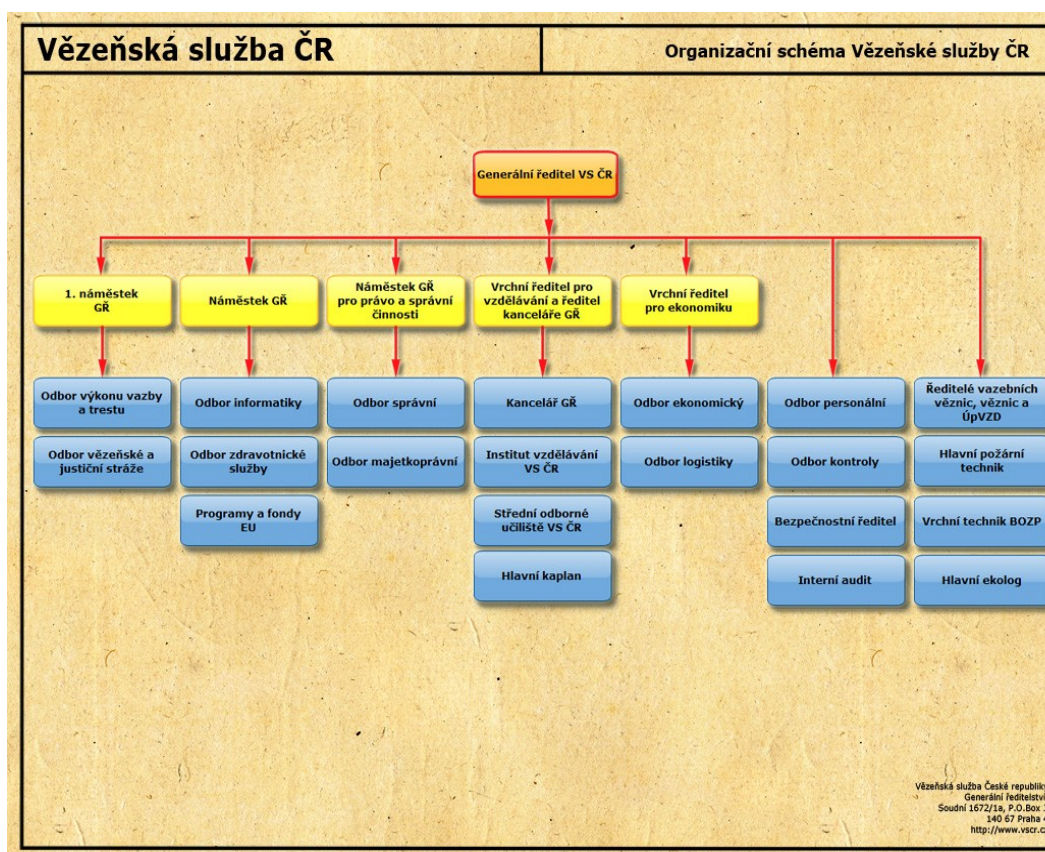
Vězeňská služba ČR

Organizační schéma Vězeňské služby ČR

Generální ředitel VS ČR

1. náměstek GŘ

Náměstek GŘ

Náměstek GŘ pro právo a správní činnosti

Vrchní ředitel pro vzdělávání a ředitel kanceláře GŘ

Vrchní ředitel pro ekonomiku

Odbor výkonu vazby a trestu

Odbor vězeňské a justiční stráže

Odbor informatiky

Odbor zdravotnické služby

Programy a fondy EU

Odbor správní

Odbor majetkoprávní

Kancelář GŘ

Institut vzdělávání VS ČR

Střední odborné učiliště VS ČR

Hlavní kaplan

Odbor ekonomický

Odbor logistiky

Odbor personální

Odbor kontroly

Bezpečnostní ředitel

Interní audit

Ředitelé vazebních věznic, věznic a ÚpVZD

Hlavní požární technik

Vrchní technik BOZP

Hlavní ekolog

Vězeňská služba České republiky
Generální ředitelství
Soudní 1672/1a, P.O.Box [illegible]
140 67 Praha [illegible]
http://www.vscr.c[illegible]